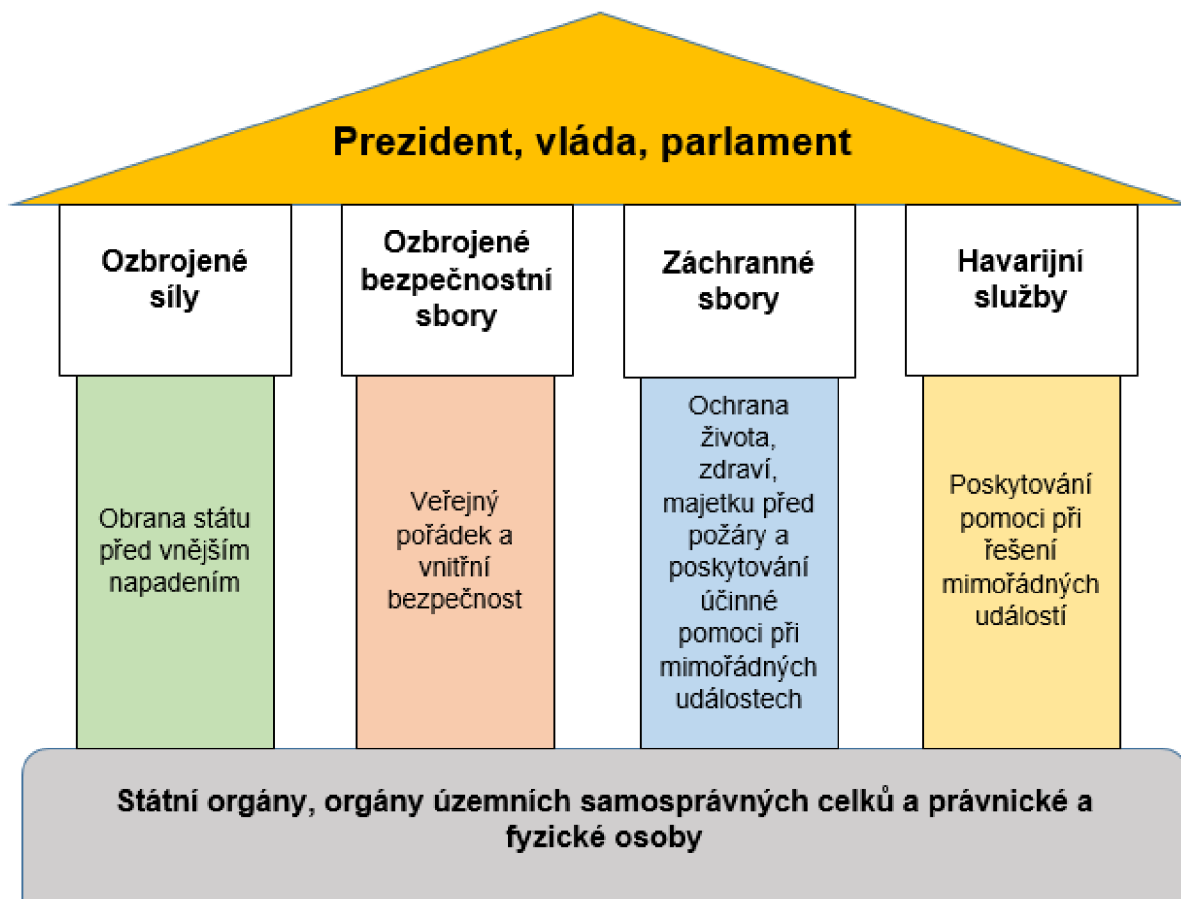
Prezident, vláda, parlament

Ozbrojené síly

Ozbrojené bezpečnostní sbory

Záchranné sbory

Havarijní služby

Obrana státu před vnějším napadením

Veřejný pořádek a vnitřní bezpečnost

Ochrana života, zdraví, majetku před požáry a poskytování účinné pomoci při mimořádných událostech

Poskytování pomoci při řešení mimořádných událostí

Státní orgány, orgány územních samosprávných celků a právnické a fyzické osoby